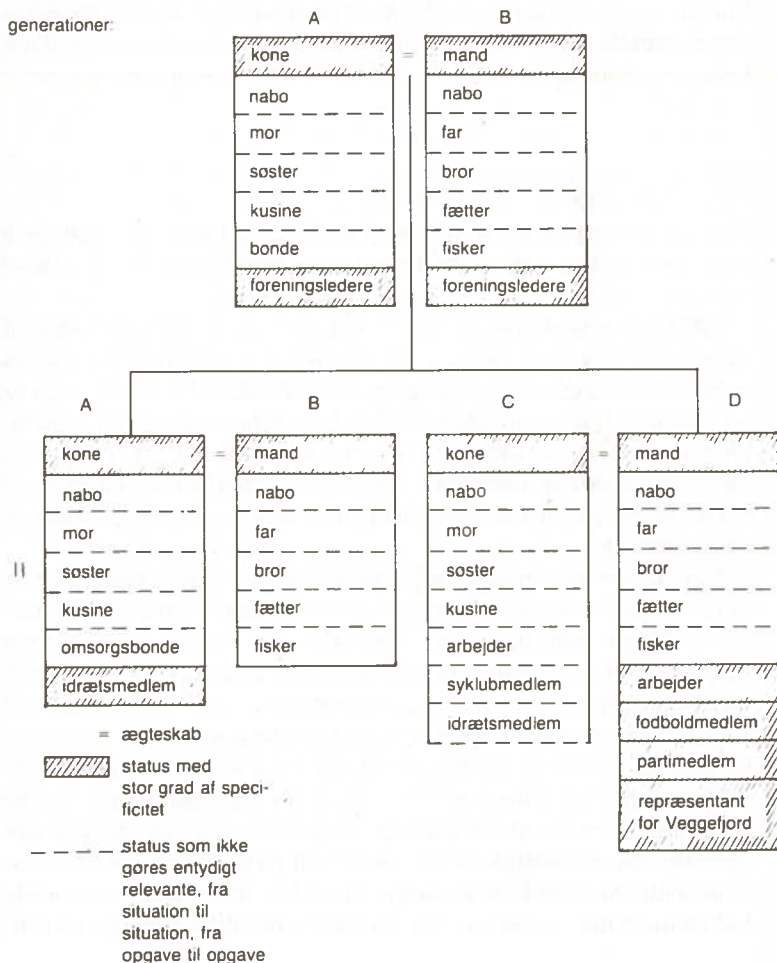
generationer:

A

B

kone = mand

nabo | nabo
mor | far
søster | bror
kusine | fætter
bonde | fisker
foreningsledere | foreningsledere

A

B

C

D

II

kone = mand

kone = mand

nabo | nabo | nabo | nabo
mor | far | mor | far
søster | bror | søster | bror
kusine | fætter | kusine | fætter
omsorgsbonde | fisker | arbejder | fisker
idrætsmedlem | | syklubmedlem | arbejder
| | idrætsmedlem | fodboldmedlem
| | | partimedlem
| | | repræsentant for Veggefjord

= ægteskab

status med stor grad af specificitet

status som ikke gøres entydigt relevante, fra situation til situation, fra opgave til opgave